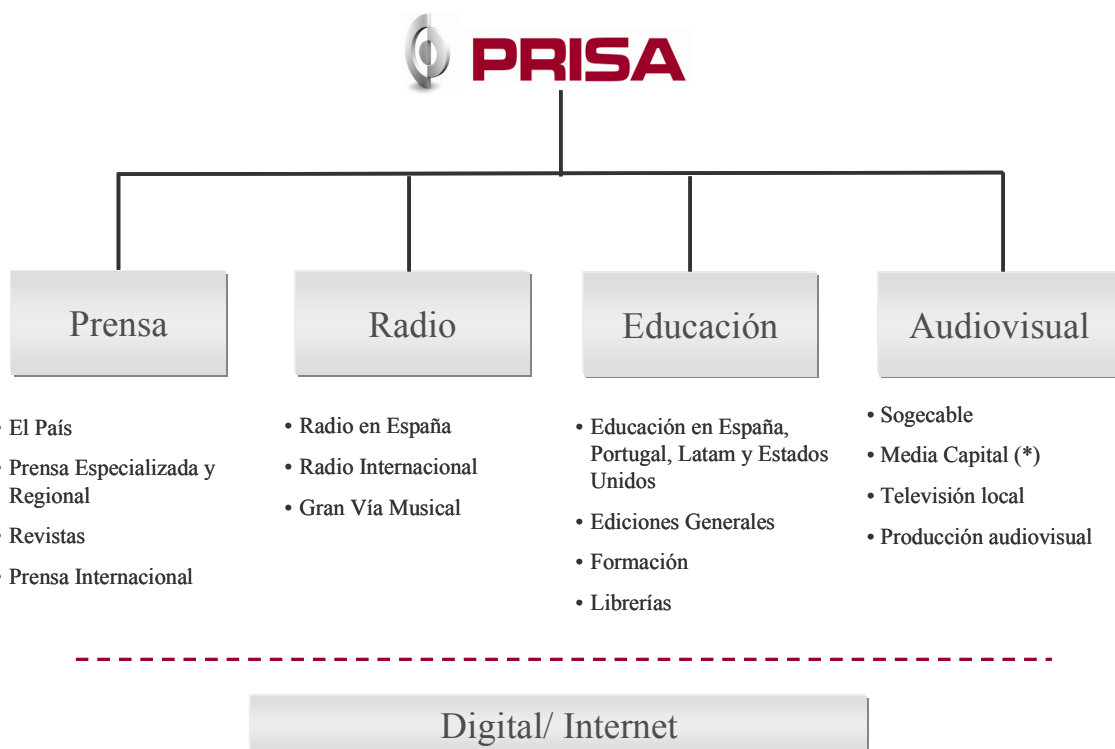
PRISA

Prensa

Radio

Educación

Audiovisual

• El País
• Prensa Especializada y Regional
• Revistas
• Prensa Internacional

• Radio en España
• Radio Internacional
• Gran Vía Musical

• Educación en España, Portugal, Latam y Estados Unidos
• Ediciones Generales
• Formación
• Librerías

• Sogecable
• Media Capital (*)
• Televisión local
• Producción audiovisual

Digital/ Internet